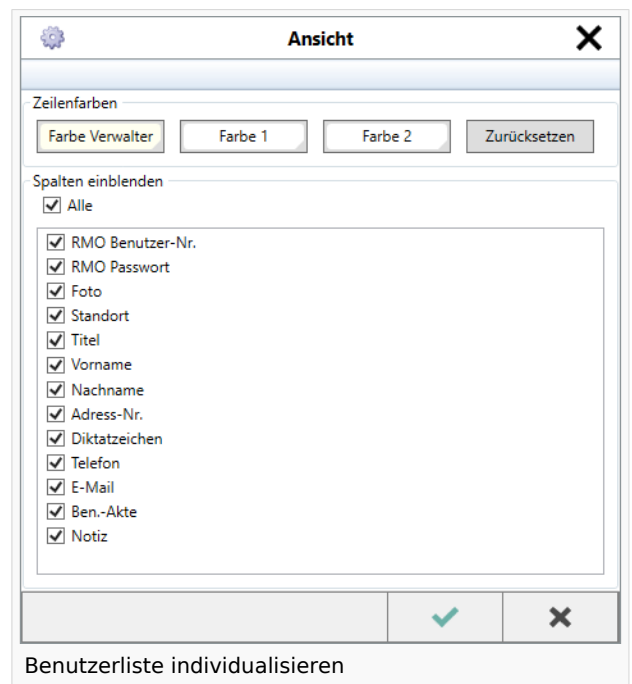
Ansicht

Zeilenfarben

Farbe Verwalter
Farbe 1
Farbe 2
Zurücksetzen

Spalten einblenden

Alle

RMO Benutzer-Nr.
RMO Passwort
Foto
Standort
Titel
Vorname
Nachname
Adress-Nr.
Diktatzeichen
Telefon
E-Mail
Ben.-Akte
Notiz

Benutzerliste individualisieren